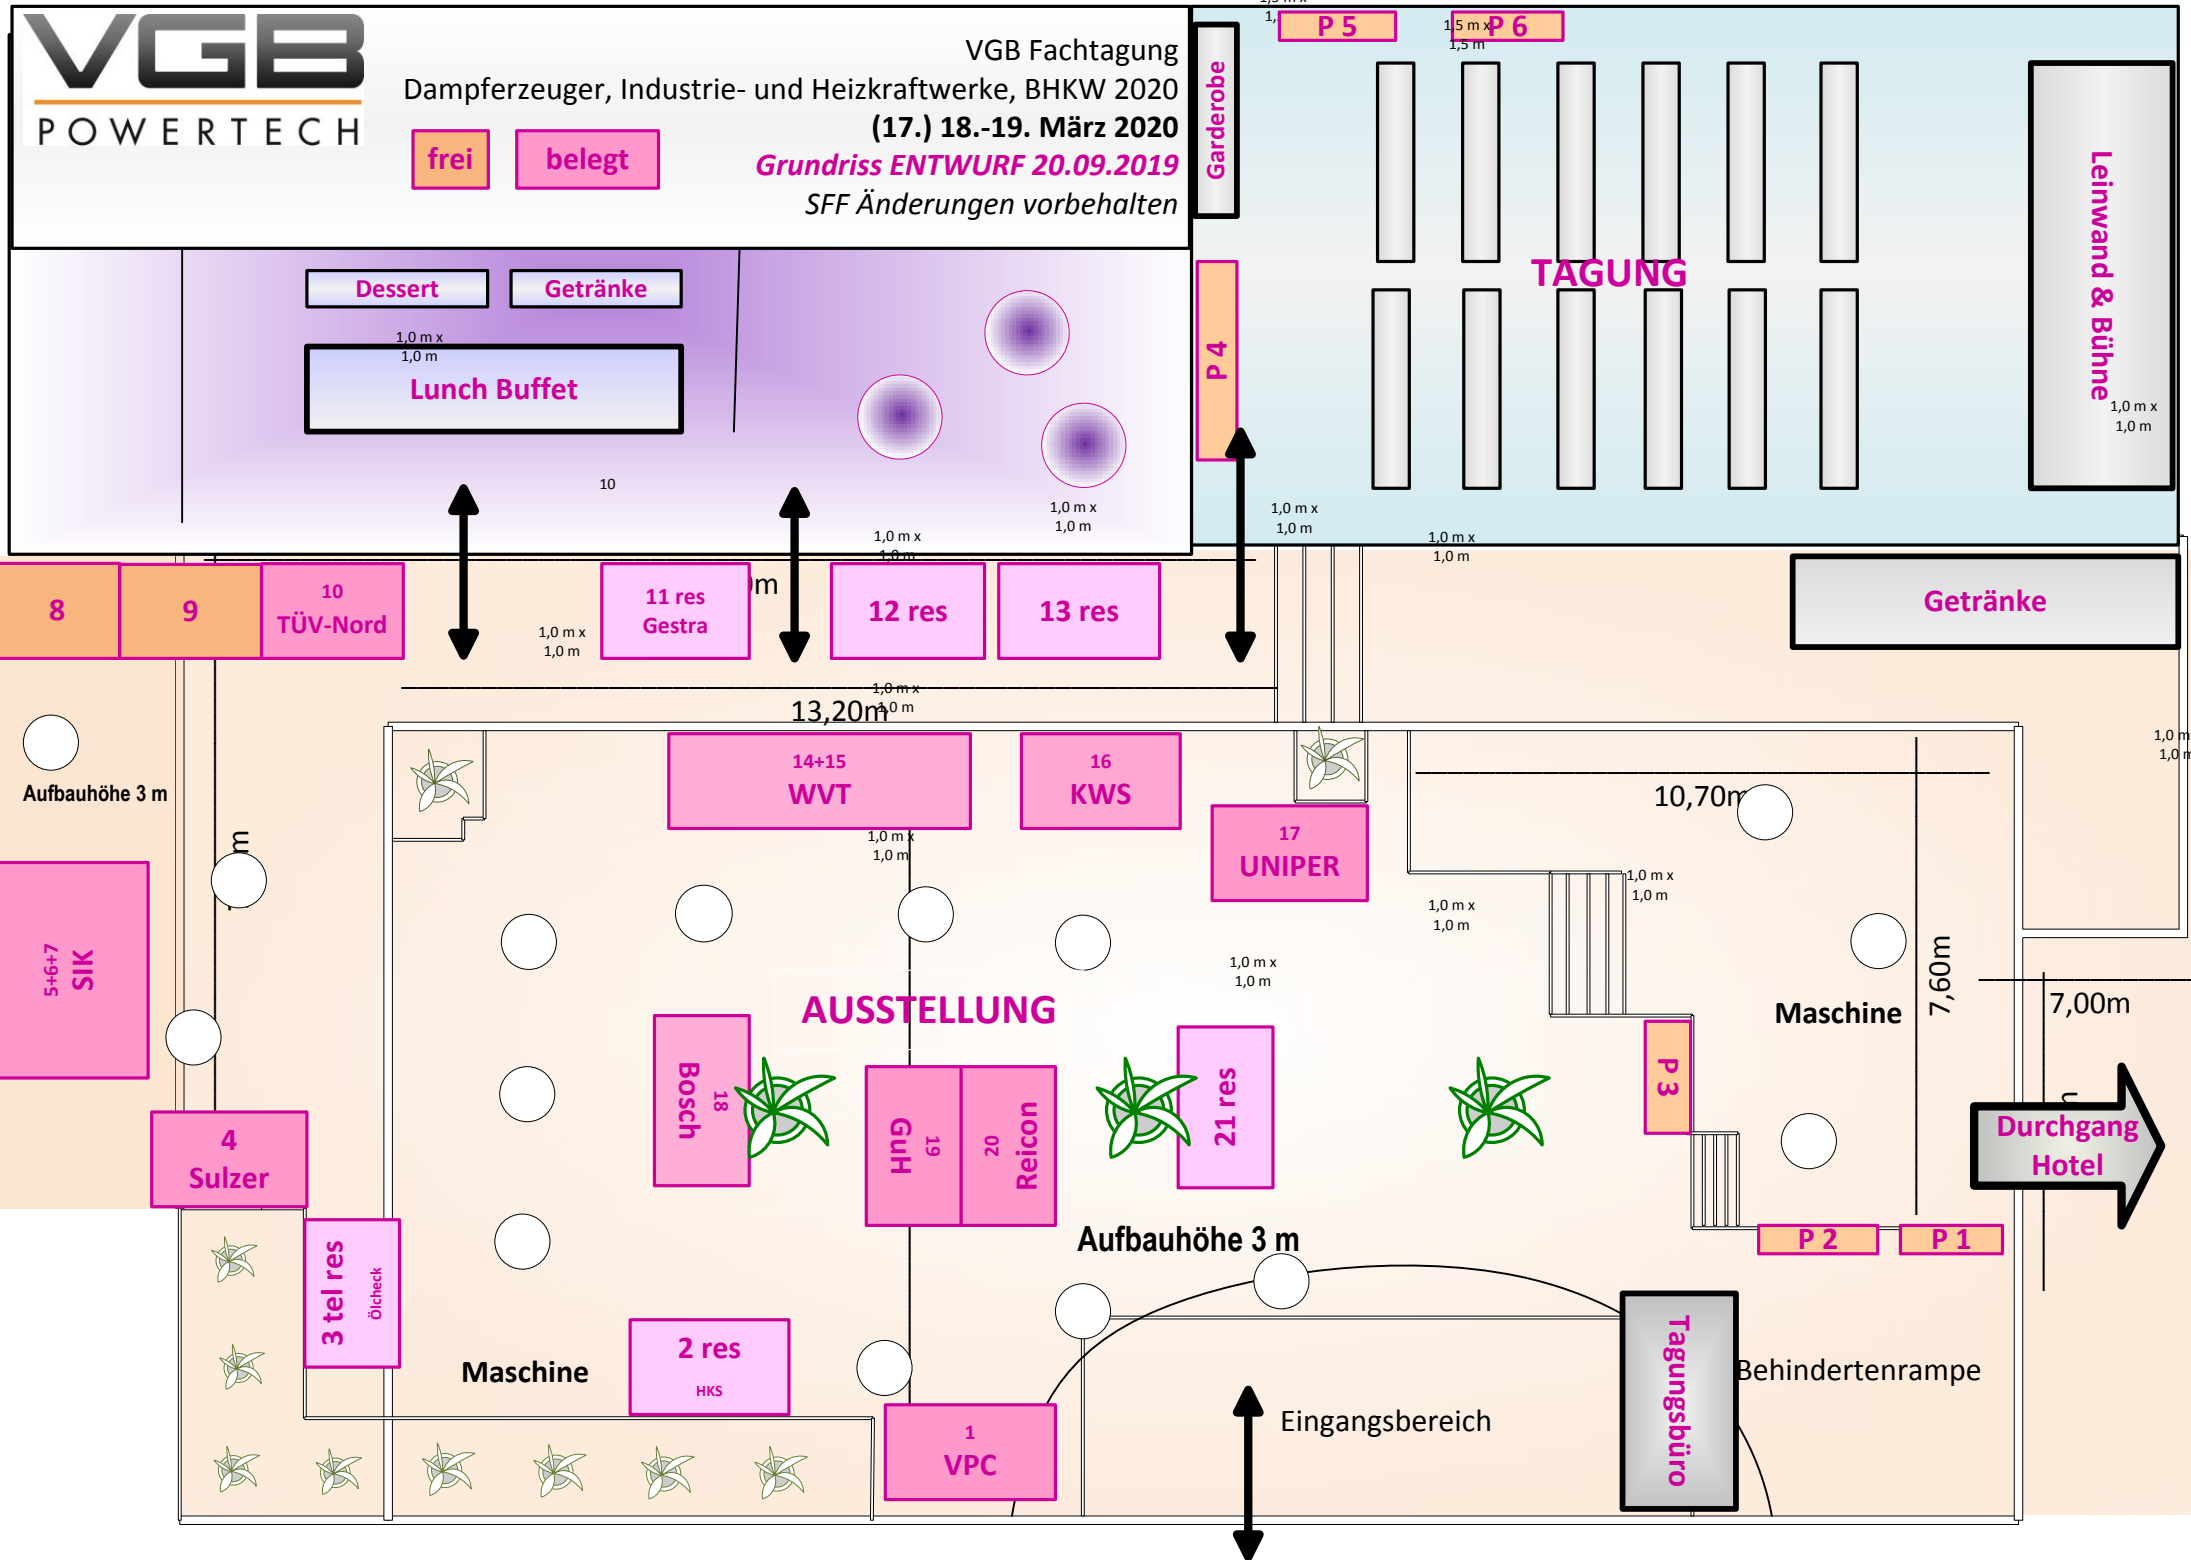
VGB POWERTECH

VGB Fachtagung
Dampferzeuger, Industrie- und Heizkraftwerke, BHKW 2020
(17.) 18.-19. März 2020
Grundriss ENTWURF 20.09.2019
SFF Änderungen vorbehalten

frei
belegt

Garderobe
P 5
P 6
1,5 m x 1,5 m
TAGUNG
P 4
Leinwand & Bühne
1,0 m x 1,0 m

Dessert
Getränke
1,0 m x 1,0 m
Lunch Buffet
10

8
9
10 TÜV-Nord
11 res Gestra
12 res
13 res
Getränke

13,20m
14+15 WVT
16 KWS
17 UNIPER
10,70m
Aufbauhöhe 3 m
5+6+7 SIK
AUSSTELLUNG
18 Bosch
19 GuH
20 Reicon
21 res
P 3
Maschine
7,60m
7,00m
Durchgang Hotel
4 Sulzer
P 2
P 1
Aufbauhöhe 3 m
3 tel res Ölcheck
Maschine
2 res HKS
1 VPC
Eingangsbereich
Tagungsbüro
Behindertenrampe